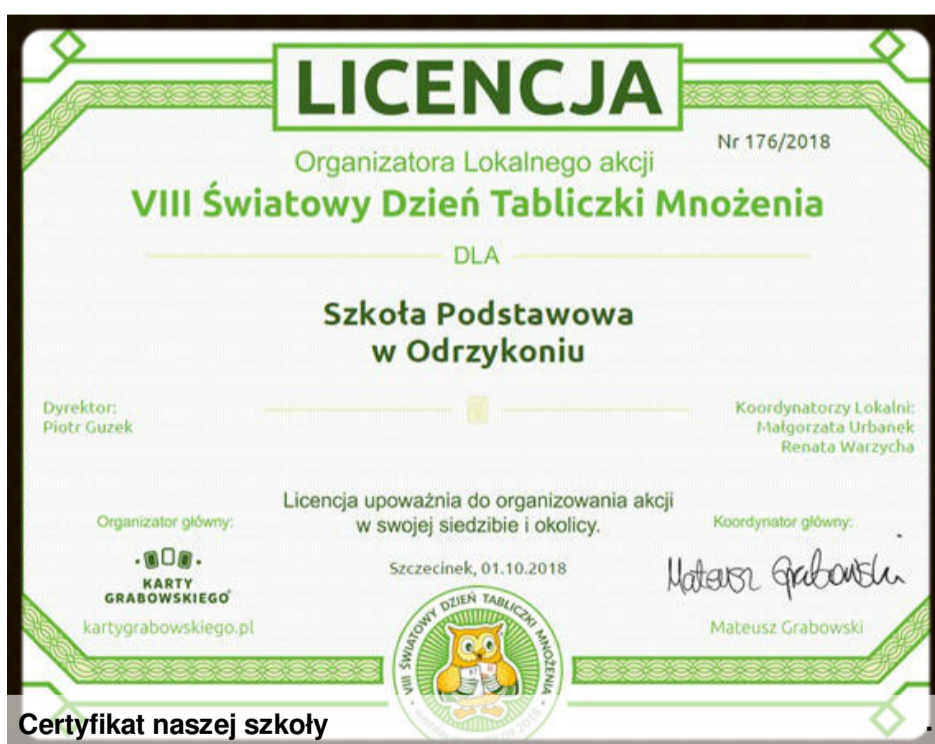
LICENCJA

Nr 176/2018

Organizatora Lokalnego akcji

VIII Światowy Dzień Tabliczki Mnożenia

DLA

Szkoła Podstawowa
w Odrzykoniu

Dyrektor:
Piotr Guzek

Koordynatorzy Lokalni:
Małgorzata Urbanek
Renata Warzycha

Licencja upoważnia do organizowania akcji w swojej siedzibie i okolicy.

Organizator główny:

KARTY GRABOWSKIEGO

kartygrabowskiego.pl

Szczecinek, 01.10.2018

VIII ŚWIATOWY DZIEŃ TABLICZKI MNOŻENIA

Koordynator główny:

Mateusz Grabowski

Mateusz Grabowski

Certyfikat naszej szkoły